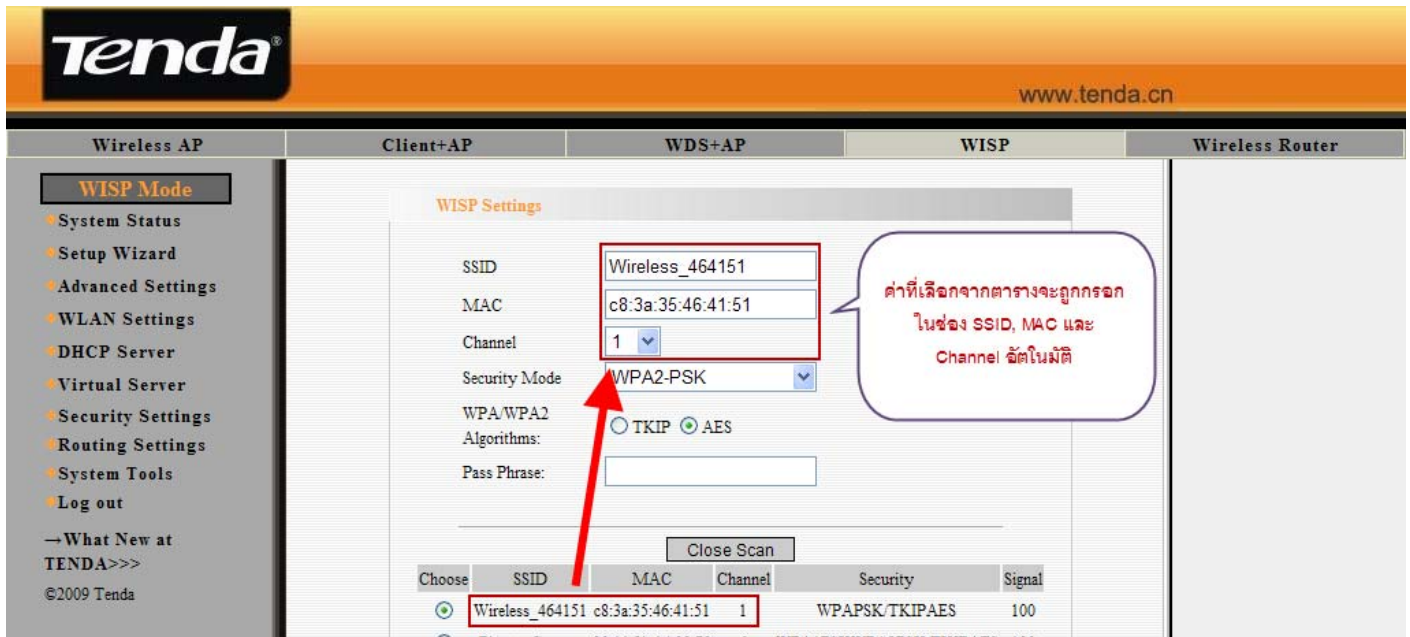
Tenda®

www.tenda.cn

Wireless AP | Client+AP | WDS+AP | WISP | Wireless Router

WISP Mode
System Status
Setup Wizard
Advanced Settings
WLAN Settings
DHCP Server
Virtual Server
Security Settings
Routing Settings
System Tools
Log out
→What New at TENDA>>>
©2009 Tenda

WISP Settings

SSID Wireless_464151
MAC c8:3a:35:46:41:51
Channel 1
Security Mode WPA2-PSK
WPA/WPA2 Algorithms: TKIP AES
Pass Phrase:

ค่าที่เลือกจากตารางจะถูกกรอกในช่อง SSID, MAC และ Channel อัตโนมัติ

Close Scan

| Choose | SSID | MAC | Channel | Security | Signal |
|---|---|---|---|---|---|
| ⊙ | Wireless_464151 | c8:3a:35:46:41:51 | 1 | WPAPSK/TKIPAES | 100 |